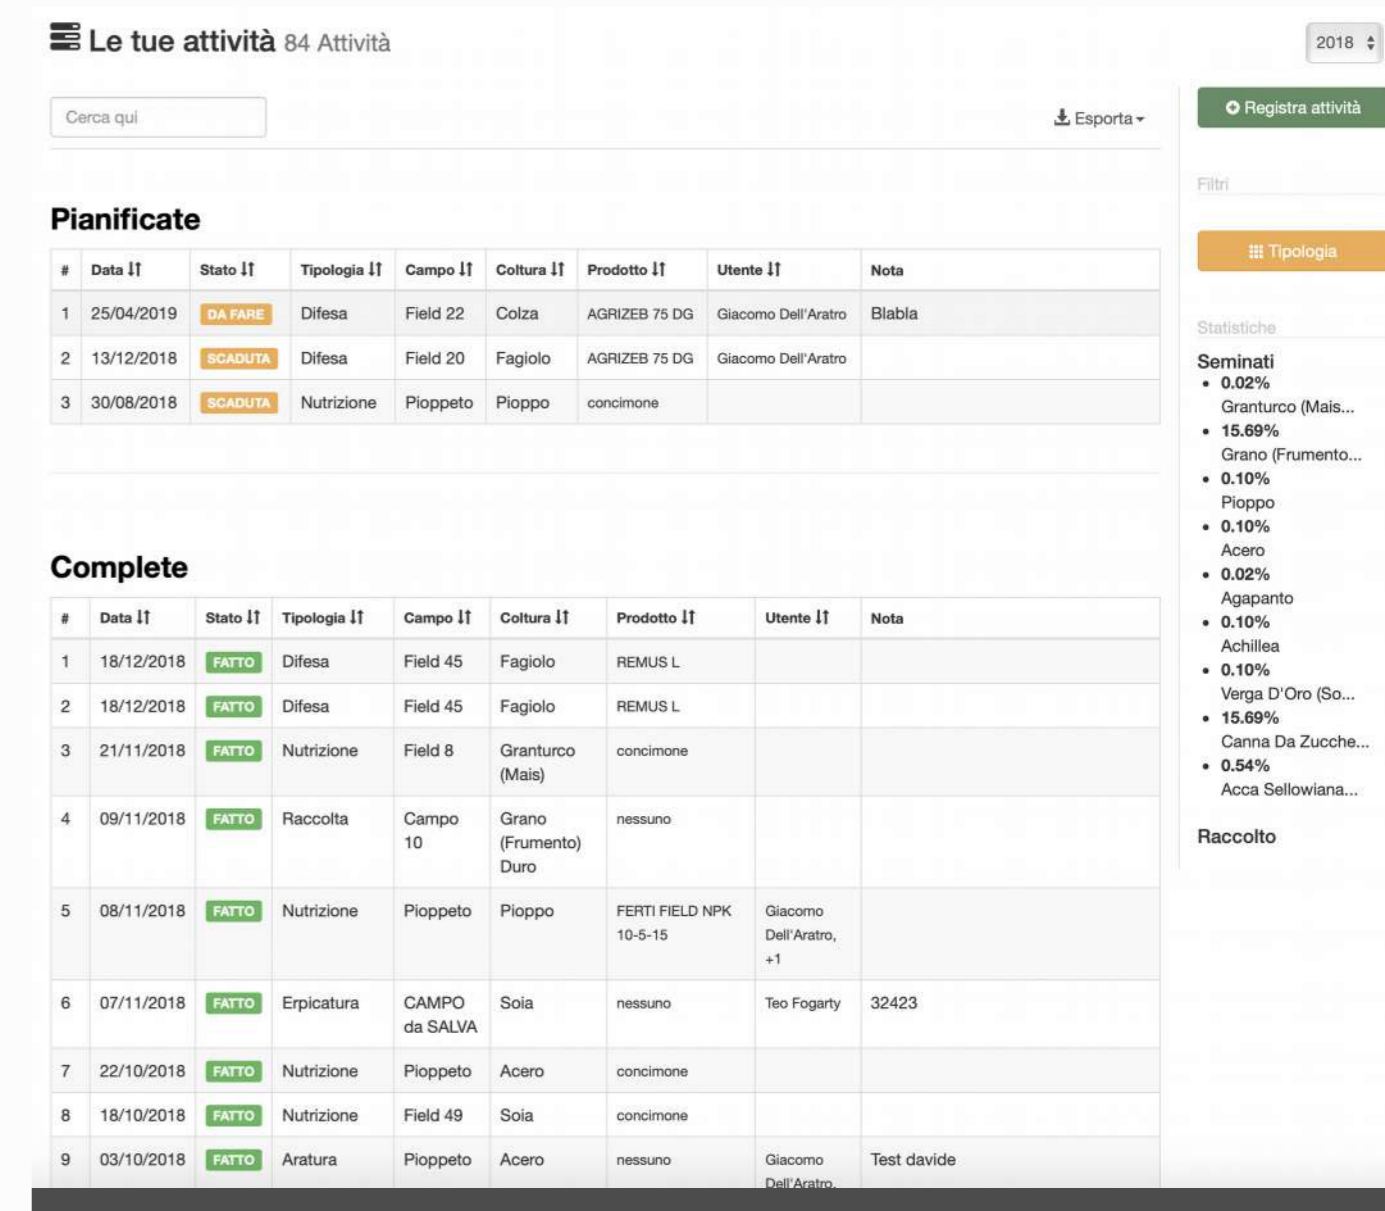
Le tue attività 84 Attività

2018

Cerca qui

Esporta

Registra attività

Filtri

Tipologia

Statistiche

Seminati
- 0.02% Granturco (Mais...
- 15.69% Grano (Frumento...
- 0.10% Pioppo
- 0.10% Acero
- 0.02% Agapanto
- 0.10% Achillea
- 0.10% Verga D'Oro (So...
- 15.69% Canna Da Zucche...
- 0.54% Acca Sellowiana...

Raccolto

Pianificate

| # | Data | Stato | Tipologia | Campo | Coltura | Prodotto | Utente | Nota |
|---|---|---|---|---|---|---|---|---|
| 1 | 25/04/2019 | DA FARE | Difesa | Field 22 | Colza | AGRIZEB 75 DG | Giacomo Dell'Aratro | Blabla |
| 2 | 13/12/2018 | SCADUTA | Difesa | Field 20 | Fagiolo | AGRIZEB 75 DG | Giacomo Dell'Aratro | |
| 3 | 30/08/2018 | SCADUTA | Nutrizione | Pioppeto | Pioppo | concimone | | |

Complete

| # | Data | Stato | Tipologia | Campo | Coltura | Prodotto | Utente | Nota |
|---|---|---|---|---|---|---|---|---|
| 1 | 18/12/2018 | FATTO | Difesa | Field 45 | Fagiolo | REMUS L | | |
| 2 | 18/12/2018 | FATTO | Difesa | Field 45 | Fagiolo | REMUS L | | |
| 3 | 21/11/2018 | FATTO | Nutrizione | Field 8 | Granturco (Mais) | concimone | | |
| 4 | 09/11/2018 | FATTO | Raccolta | Campo 10 | Grano (Frumento) Duro | nessuno | | |
| 5 | 08/11/2018 | FATTO | Nutrizione | Pioppeto | Pioppo | FERTI FIELD NPK 10-5-15 | Giacomo Dell'Aratro, +1 | |
| 6 | 07/11/2018 | FATTO | Erpicatura | CAMPO da SALVA | Soia | nessuno | Teo Fogarty | 32423 |
| 7 | 22/10/2018 | FATTO | Nutrizione | Pioppeto | Acero | concimone | | |
| 8 | 18/10/2018 | FATTO | Nutrizione | Field 49 | Soia | concimone | | |
| 9 | 03/10/2018 | FATTO | Aratura | Pioppeto | Acero | nessuno | Giacomo Dell'Aratro, | Test davide |